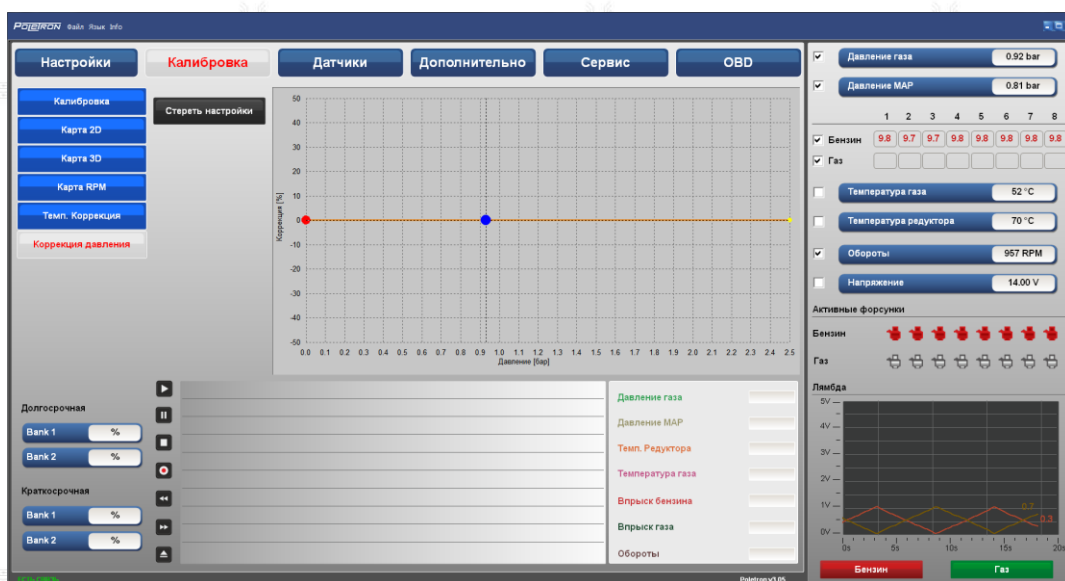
POLETRON Файл Язык Info

Настройки
Калибровка
Датчики
Дополнительно
Сервис
OBD

Калибровка
Карта 2D
Карта 3D
Карта RPM
Темп. Коррекция
Коррекция давления

Стереть настройки

50
40
30
20
10
0
-10
-20
-30
-40
-50
Коррекция [%]
0.0 0.1 0.2 0.3 0.4 0.5 0.6 0.7 0.8 0.9 1.0 1.1 1.2 1.3 1.4 1.5 1.6 1.7 1.8 1.9 2.0 2.1 2.2 2.3 2.4 2.5
Давление [бар]

Долгосрочная
Bank 1 %
Bank 2 %
Краткосрочная
Bank 1 %
Bank 2 %

Давление газа
Давление MAP
Темп. Редуктора
Температура газа
Впрыск бензина
Впрыск газа
Обороты

Давление газа 0.92 bar
Давление MAP 0.81 bar

| | 1 | 2 | 3 | 4 | 5 | 6 | 7 | 8 |
|---|---|---|---|---|---|---|---|---|
| Бензин | 9.8 | 9.7 | 9.7 | 9.8 | 9.8 | 9.8 | 9.8 | 9.8 |
| Газ | | | | | | | | |

Температура газа 52 °C
Температура редуктора 70 °C
Обороты 957 RPM
Напряжение 14.00 V

Активные форсунки
Бензин
Газ

Лямбда
5V
4V
3V
2V
1V
0V
0.7
0.3
0s 5s 10s 15s 20s

Бензин
Газ

Poletron v1.05